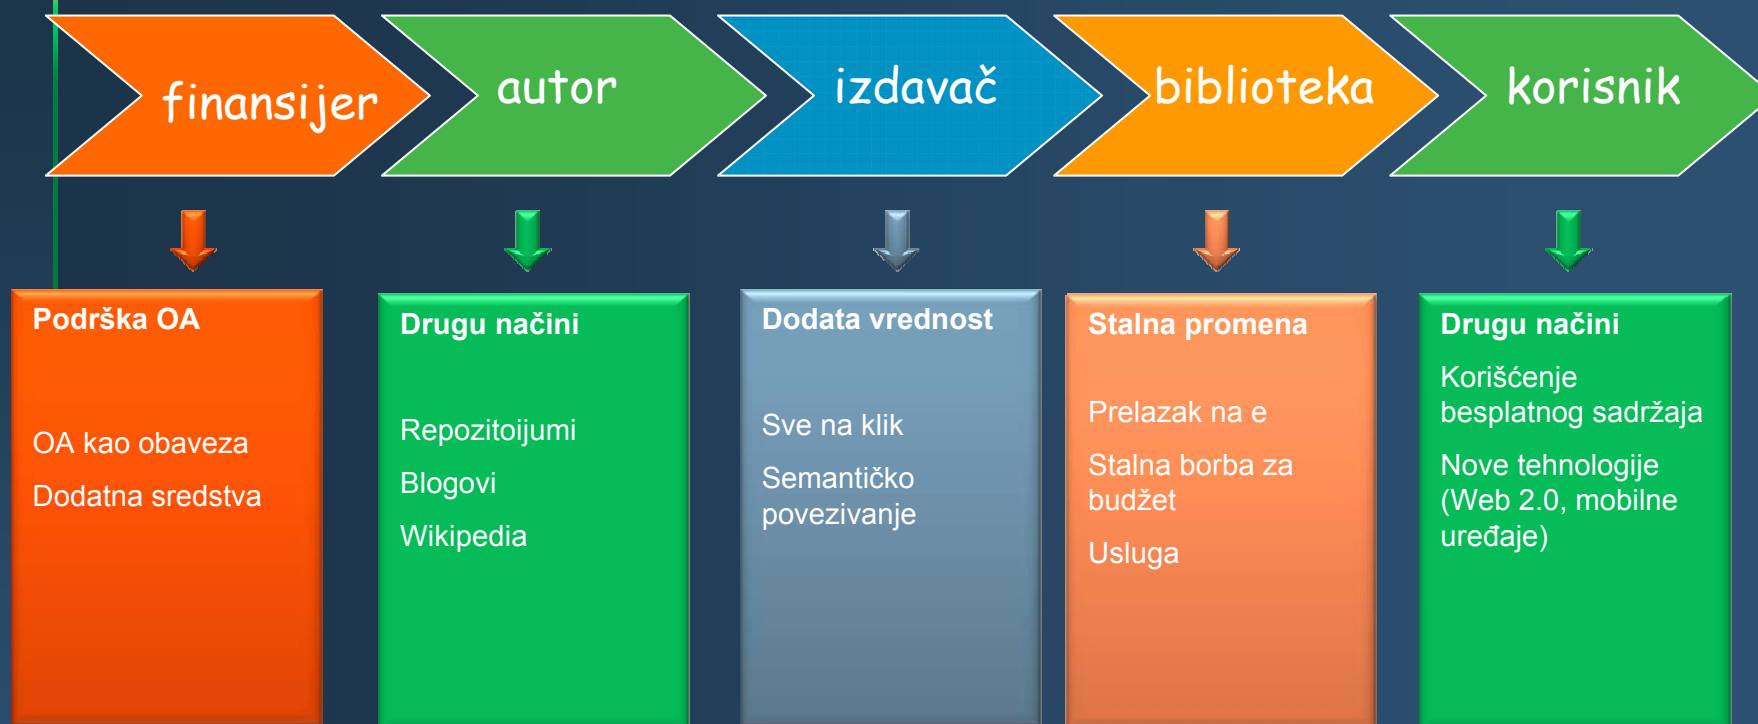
finansijer

autor

izdavač

biblioteka

korisnik

Podrška OA

OA kao obaveza

Dodatna sredstva

Drugu načini

Repozitoijumi

Blogovi

Wikipedia

Dodata vrednost

Sve na klik

Semantičko povezivanje

Stalna promena

Prelazak na e

Stalna borba za budžet

Usluga

Drugu načini

Korišćenje besplatnog sadržaja

Nove tehnologije (Web 2.0, mobilne uređaje)